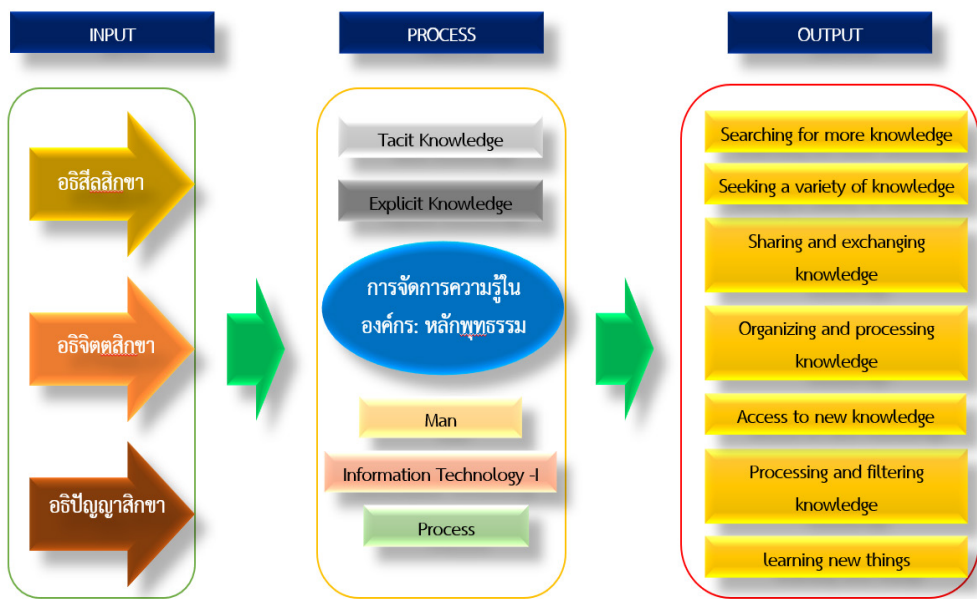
INPUT

อธิสีลสิกขา

อธิจิตตสิกขา

อธิปัญญาสิกขา

PROCESS

Tacit Knowledge

Explicit Knowledge

การจัดการความรู้ในองค์กร: หลักพุทธรรม

Man

Information Technology -I

Process

OUTPUT

Searching for more knowledge

Seeking a variety of knowledge

Sharing and exchanging knowledge

Organizing and processing knowledge

Access to new knowledge

Processing and filtering knowledge

learning new things